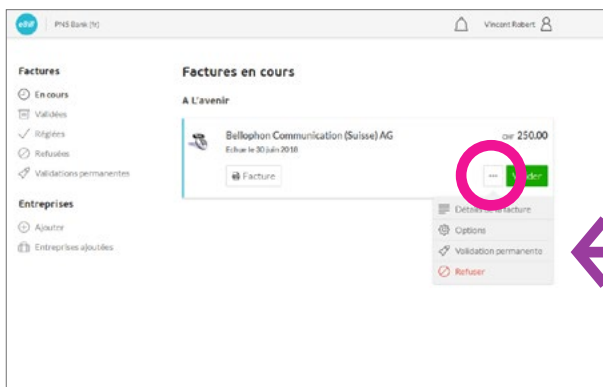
ebill PNS Bank (fr)

Vincent Robert

Factures

En cours

Validées

Réglées

Refusées

Validations permanentes

Entreprises

Ajouter

Entreprises ajoutées

Factures en cours

A L'avenir

Bellophon Communication (Suisse) AG

Echue le 30 juin 2018

Facture

CHF 250.00

...

V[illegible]der

Détails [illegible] facture

Options

Validation permanente

Refuser